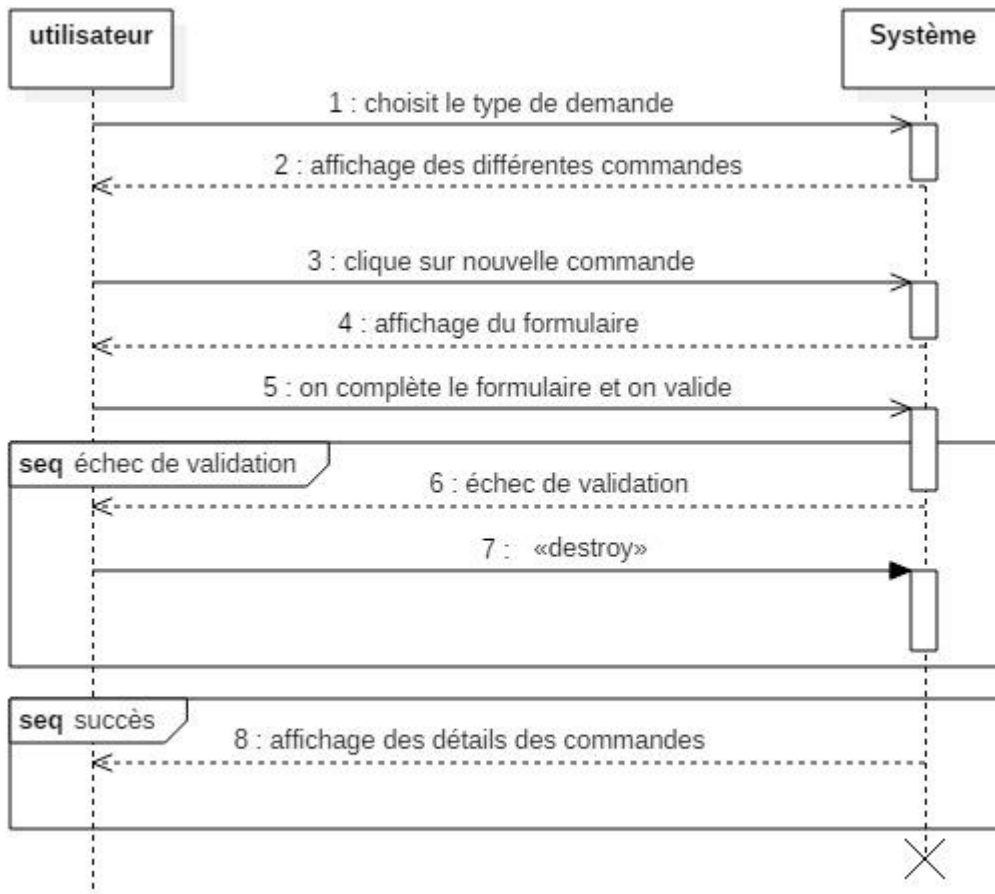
utilisateur

Système

1 : choisit le type de demande

2 : affichage des différentes commandes

3 : clique sur nouvelle commande

4 : affichage du formulaire

5 : on complète le formulaire et on valide

seq échec de validation

6 : échec de validation

7 : «destroy»

seq succès

8 : affichage des détails des commandes